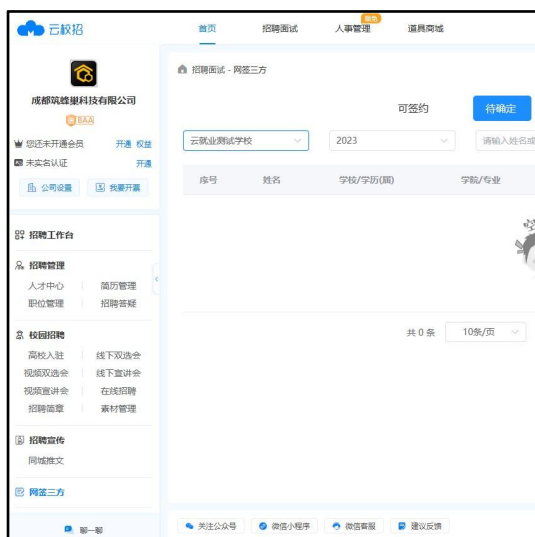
云校招

首页 招聘面试 新版 人事管理 道具商城

成都筑蜂巢科技有限公司
SAAS

您还未开通会员 开通 权益
未实名认证 开通
公司设置 我要开票

招聘工作台

招聘管理
人才中心 简历管理
职位管理 招聘答疑

校园招聘
高校入驻 线下双选会
视频双选会 线下宣讲会
视频宣讲会 在线招聘
招聘简章 素材管理

招聘宣传
同城推文

网签三方

聊一聊

招聘面试 - 网签三方

可签约 待确定

云就业测试学校 2023 请输入姓名或

| 序号 | 姓名 | 学校/学历(届) | 学院/专业 |
|---|---|---|---|

共 0 条 10条/页

关注公众号 微信小程序 微信客服 建议反馈